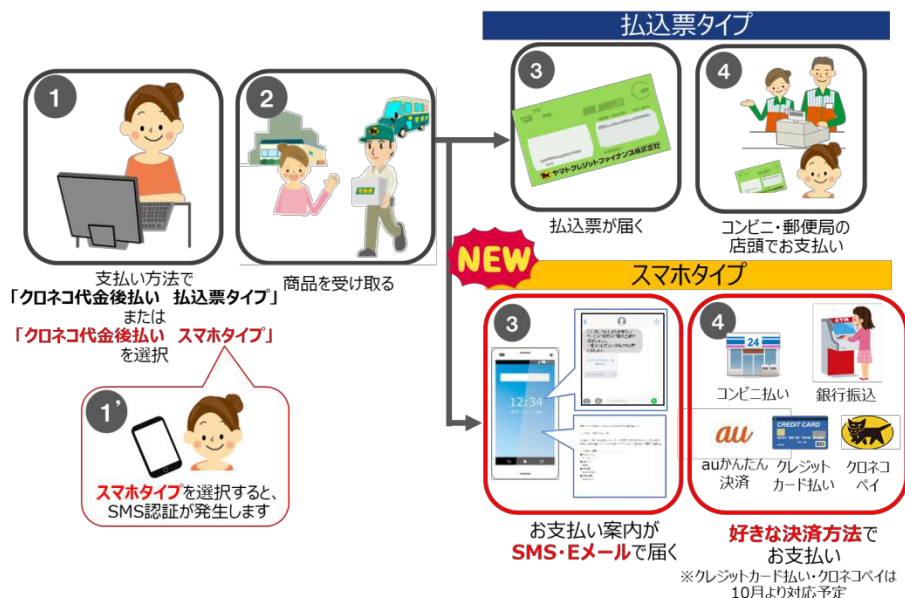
払込票タイプ

1

支払い方法で
「クロネコ代金後払い 払込票タイプ」
または
「クロネコ代金後払い スマホタイプ」
を選択

2

商品を受け取る

3

ヤマトクレジットファイナンス株式会社

払込票が届く

4

コンビニ・郵便局の
店頭でお支払い

NEW

スマホタイプ

1'

スマホタイプを選択すると、
SMS認証が発生します

3

12:34

お支払い案内が
SMS・Eメールで届く

4

24

コンビニ払い

銀行振込

au

CREDIT CARD

auかんたん
決済

クレジット
カード払い

クロネコ
ペイ

好きな決済方法で
お支払い
※クレジットカード払い・クロネコペイは
10月より対応予定